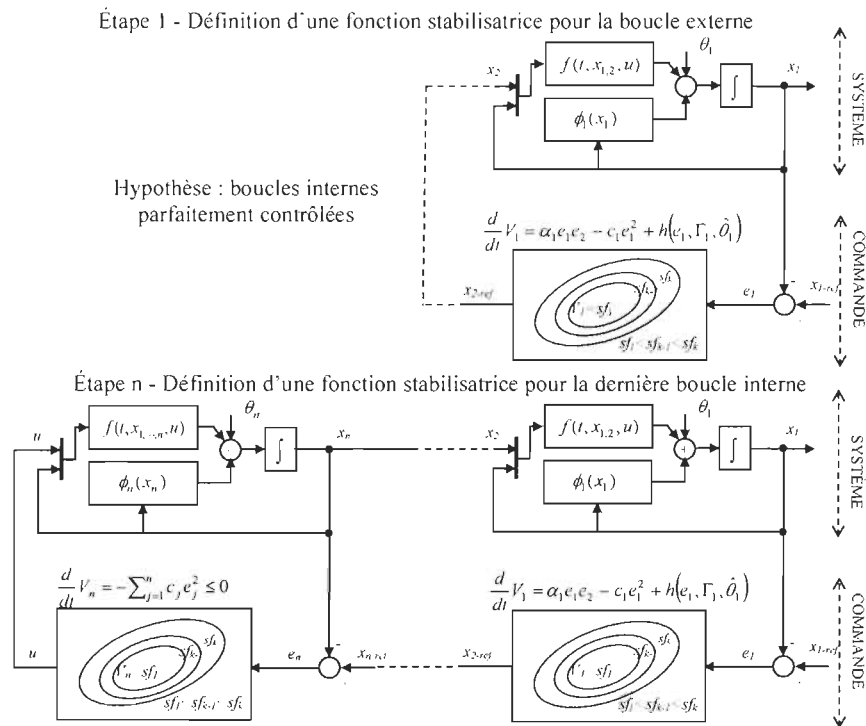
Étape 1 - Définition d'une fonction stabilisatrice pour la boucle externe

$x_2$

$f(t, x_{1,2}, u)$

$\theta_1$

$x_1$

$\int$

$\phi_1(x_1)$

SYSTÈME

Hypothèse : boucles internes parfaitement contrôlées

$\frac{d}{dt}V_1 = \alpha_1 e_1 e_2 - c_1 e_1^2 + h(e_1, \Gamma_1, \hat{\theta}_1)$

COMMANDE

$x_{2\text{-}ref}$

$e_1$

-

$x_{1\text{-}ref}$

$V_1 = sf_1$

$sf_k$

$sf_{k-1}$

$sf_1 < sf_{k-1} < sf_k$

Étape n - Définition d'une fonction stabilisatrice pour la dernière boucle interne

$u$

$f(t, x_{1,\ldots,n}, u)$

$\theta_n$

$\int$

$x_n$

$\phi_n(x_n)$

$x_2$

$f(t, x_{1,2}, u)$

$\theta_1$

+

$\int$

$x_1$

$\phi_1(x_1)$

SYSTÈME

$\frac{d}{dt}V_n = -\sum_{j=1}^{n} c_j e_j^2 \leq 0$

$\frac{d}{dt}V_1 = \alpha_1 e_1 e_2 - c_1 e_1^2 + h(e_1, \Gamma_1, \hat{\theta}_1)$

COMMANDE

$u$

$e_n$

-

$x_{n\text{-}ref}$

$x_{2\text{-}ref}$

$e_1$

-

$x_{1\text{-}ref}$

$V_n$ $sf_1$

$sf_k$

$sf_{k-1}$

$sf_1 < sf_{k-1} < sf_k$

$V_1$ $sf_1$

$sf_k$

$sf_{k-1}$

$sf_1 < sf_{k-1} < sf_k$